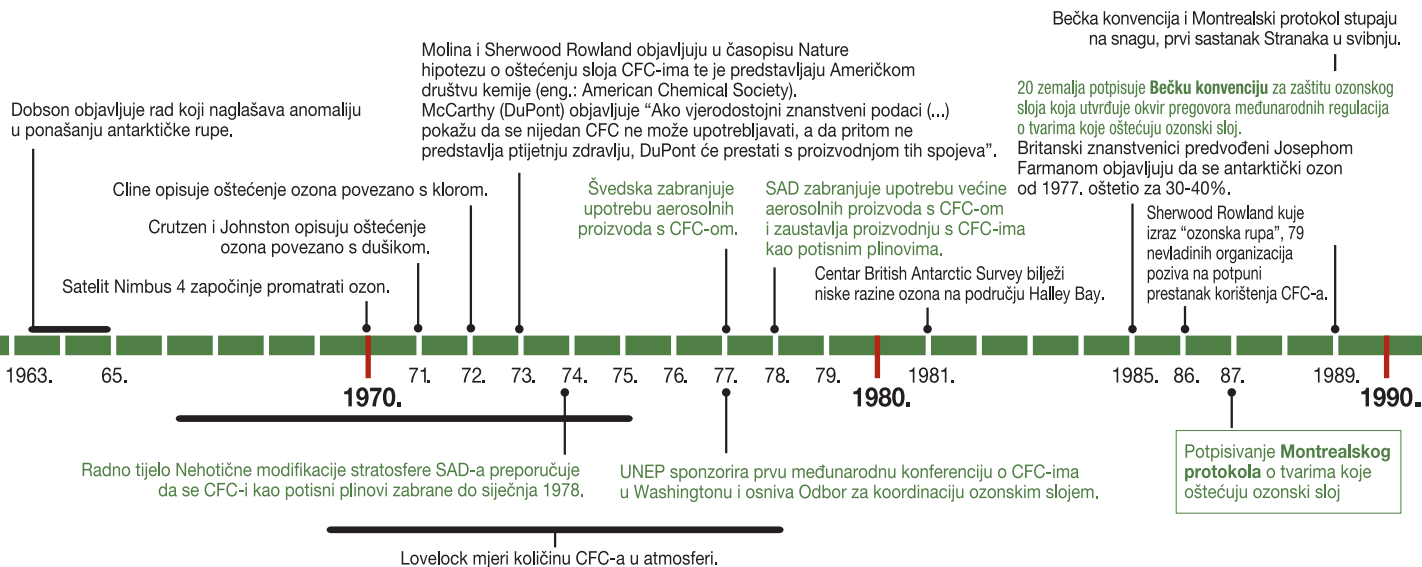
Bečka konvencija i Montrealski protokol stupaju na snagu, prvi sastanak Stranaka u svibnju.

Molina i Sherwood Rowland objavljuju u časopisu Nature hipotezu o oštećenju sloja CFC-ima te je predstavljaju Američkom društvu kemije (eng.: American Chemical Society).
McCarthy (DuPont) objavljuje "Ako vjerodostojni znanstveni podaci (...) pokažu da se nijedan CFC ne može upotrebljavati, a da pritom ne predstavlja ptijetnju zdravlju, DuPont će prestati s proizvodnjom tih spojeva".

20 zemalja potpisuje **Bečku konvenciju** za zaštitu ozonskog sloja koja utvrđuje okvir pregovora međunarodnih regulacija o tvarima koje oštećuju ozonski sloj.
Britanski znanstvenici predvođeni Josephom Farmanom objavljuju da se antarktički ozon od 1977. oštetio za 30-40%.

Dobson objavljuje rad koji naglašava anomaliju u ponašanju antarktičke rupe.

Cline opisuje oštećenje ozona povezano s klorom.

Crutzen i Johnston opisuju oštećenje ozona povezano s dušikom.

Satelit Nimbus 4 započinje promatrati ozon.

Švedska zabranjuje upotrebu aerosolnih proizvoda s CFC-om.

SAD zabranjuje upotrebu većine aerosolnih proizvoda s CFC-om i zaustavlja proizvodnju s CFC-ima kao potisnim plinovima.

Centar British Antarctic Survey bilježi niske razine ozona na području Halley Bay.

Sherwood Rowland kuje izraz "ozonska rupa", 79 nevladinih organizacija poziva na potpuni prestanak korištenja CFC-a.

1963. 65. 1970. 71. 72. 73. 74. 75. 76. 77. 78. 79. 1980. 1981. 1985. 86. 87. 1989. 1990.

Radno tijelo Nehotične modifikacije stratosfere SAD-a preporučuje da se CFC-i kao potisni plinovi zabrane do siječnja 1978.

UNEP sponzorira prvu međunarodnu konferenciju o CFC-ima u Washingtonu i osniva Odbor za koordinaciju ozonskim slojem.

Potpisivanje **Montrealskog protokola** o tvarima koje oštećuju ozonski sloj

Lovelock mjeri količinu CFC-a u atmosferi.